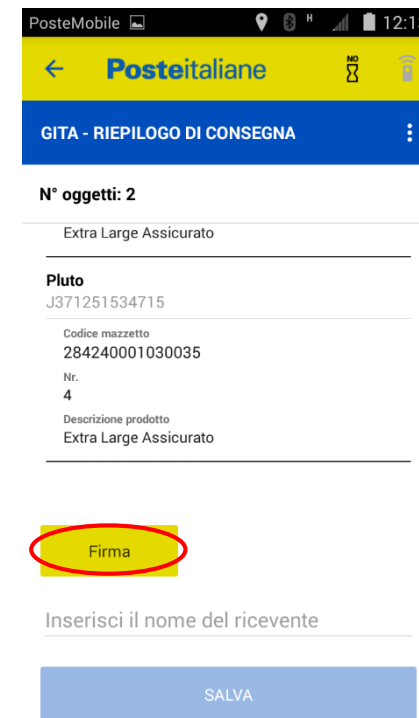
PosteMobile H 12:1

Posteitaliane NO

GITA - RIEPILOGO DI CONSEGNA

N° oggetti: 2

Extra Large Assicurato

Pluto
J371251534715

Codice mazzetto
284240001030035

Nr.
4

Descrizione prodotto
Extra Large Assicurato

Firma

Inserisci il nome del ricevente

SALVA